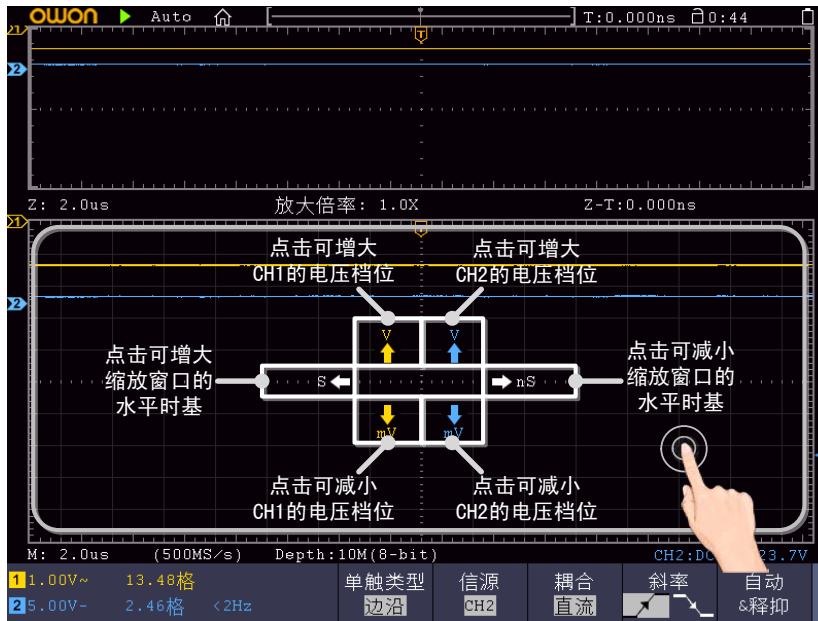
OWON Auto T:0.000ns 0:44

Z: 2.0us 放大倍率: 1.0X Z-T:0.000ns

点击可增大
CH1的电压档位

点击可增大
CH2的电压档位

点击可增大
缩放窗口的
水平时基

V V

S nS

mV mV

点击可减小
缩放窗口的
水平时基

点击可减小
CH1的电压档位

点击可减小
CH2的电压档位

M: 2.0us (500MS/s) Depth:10M(8-bit) CH2:DC 23.7V

1 1.00V~ 13.48格
2 5.00V- 2.46格 <2Hz

单触类型
边沿

信源
CH2

耦合
直流

斜率

自动
&释抑